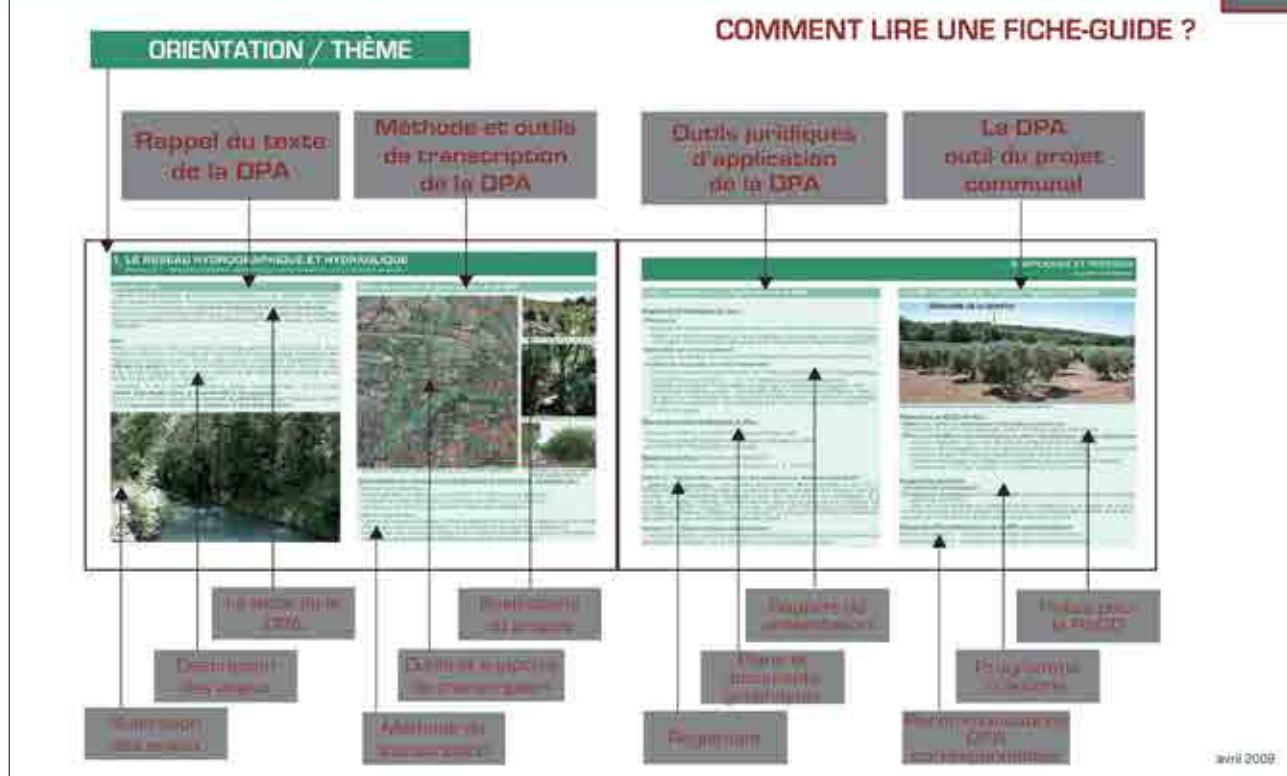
ORIENTATION / THÈME

COMMENT LIRE UNE FICHE-GUIDE ?

Rappel du texte de la DPA

Méthode et outils de transcription de la DPA

Outils juridiques d'application de la DPA

La DPA outil du projet communal

1. LE RESEAU HYDROGRAPHIQUE ET HYDRAULIQUE

Méthode de la fiche

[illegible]

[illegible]

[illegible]

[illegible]

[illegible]

Rapport de présentation

Plans et documents graphiques

Règlement

Programme d'actions

Pistes pour le PADD

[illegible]

avril 2009